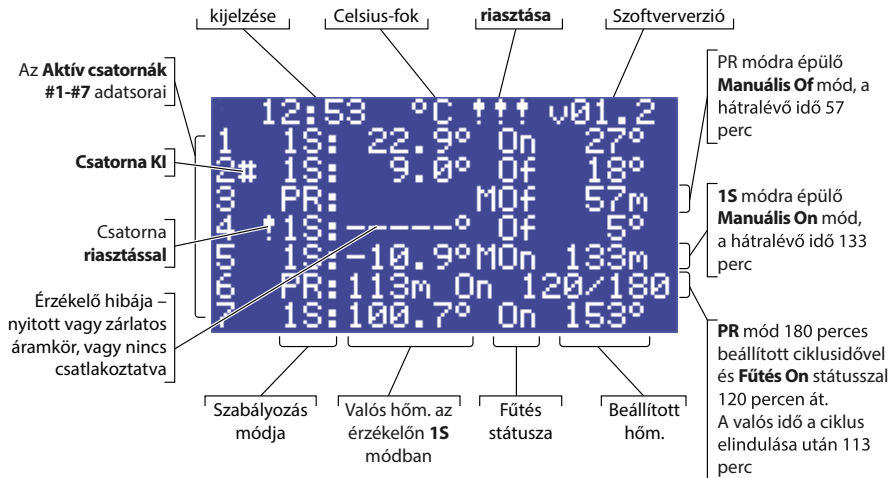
kijelzése

Celsius-fok

**riasztása**

Szoftververzió

Az **Aktív csatornák #1-#7** adatsorai

PR módra épülő **Manuális Of** mód, a hátralévő idő 57 perc

12:53 °C ↑↑↑ v01.2
1 1S: 22.9° On 27°
2# 1S: 9.0° Of 18°
3 PR: MOf 57m
4 ↑1S: -----° Of 5°
5 1S:-10.9° MOn 133m
6 PR:113m On 120/180
7 1S:100.7° On 153°

**Csatorna KI**

Csatorna **riasztással**

Érzékelő hibája – nyitott vagy zárlatos áramkör, vagy nincs csatlakoztatva

**1S** módra épülő **Manuális On** mód, a hátralévő idő 133 perc

**PR** mód 180 perces beállított ciklusidővel és **Fűtés On** státusszal 120 percen át. A valós idő a ciklus elindulása után 113 perc

Szabályozás módja

Valós hőm. az érzékelőn **1S** módban

Fűtés státusza

Beállított hőm.